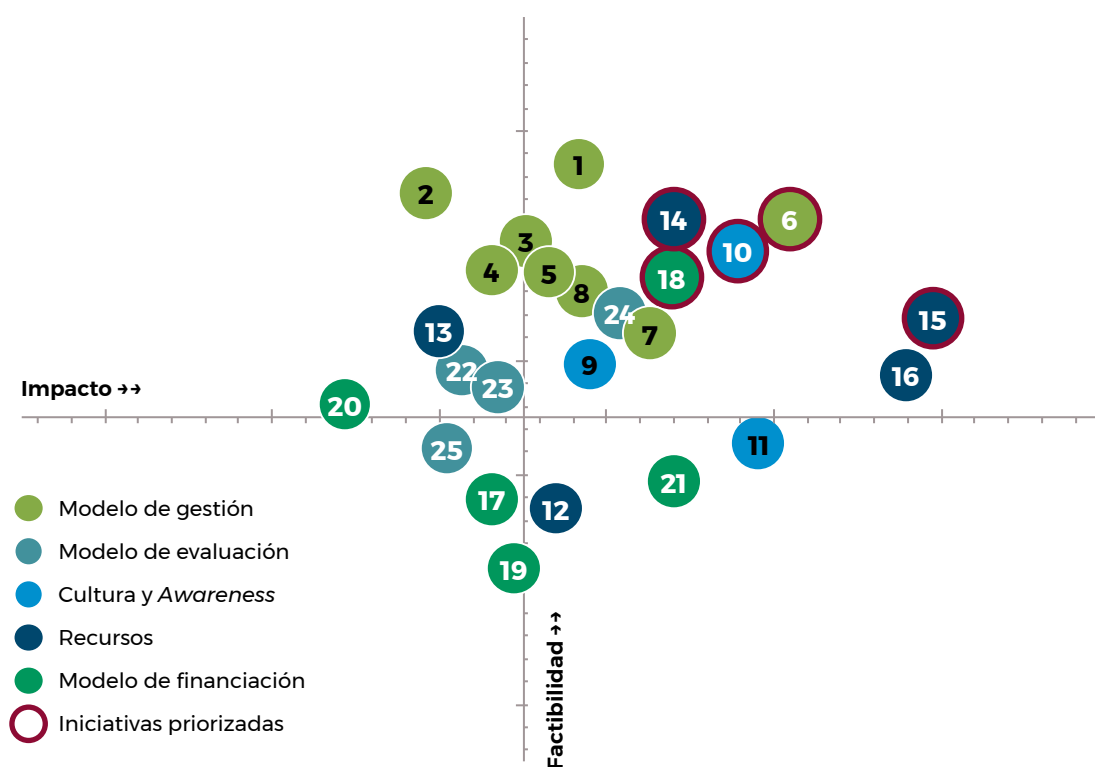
1
2
14
6
3
10
4
5
18
8
24
15
13
7
9
22
16
Impacto ››
23
20
11
25
21
17
12
19

Modelo de gestión
Modelo de evaluación
Cultura y *Awareness*
Recursos
Modelo de financiación
Iniciativas priorizadas

Factibilidad ››